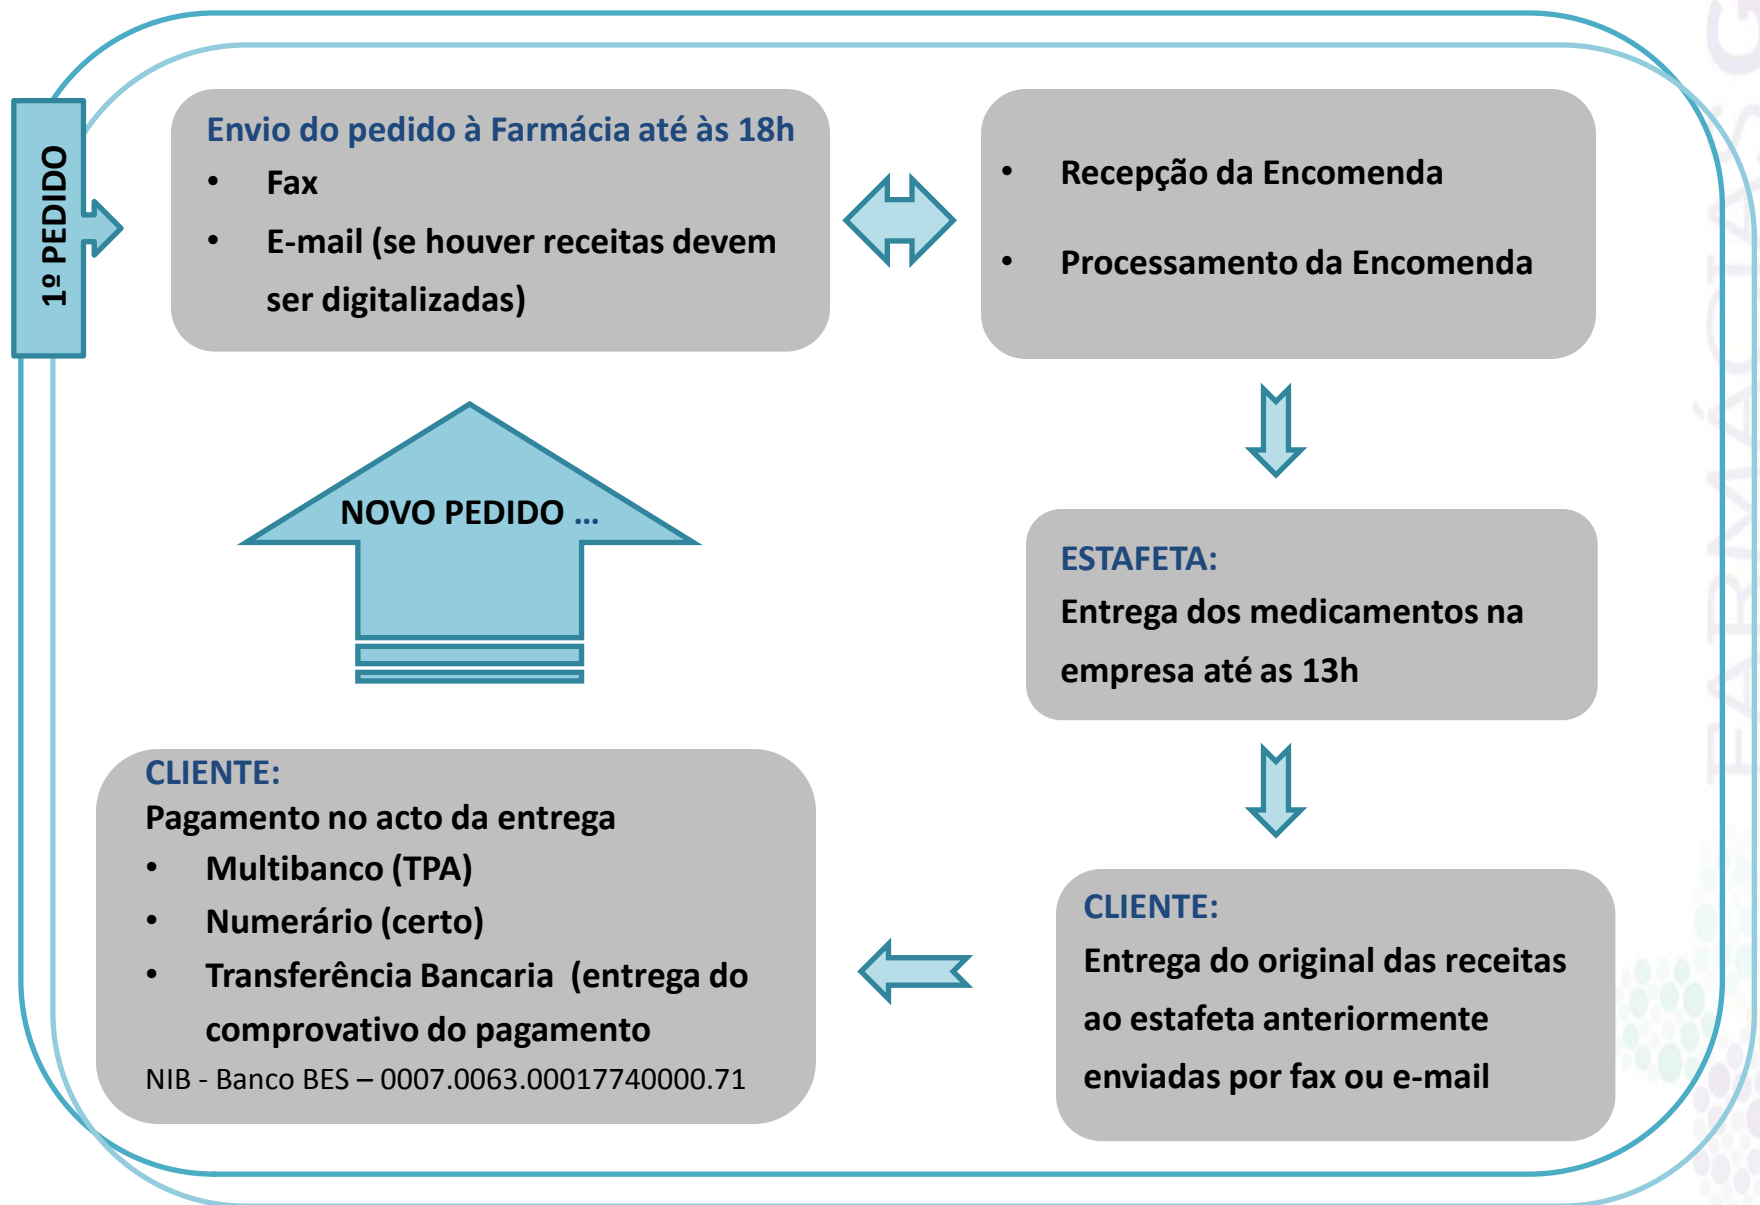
1º PEDIDO

Envio do pedido à Farmácia até às 18h
• Fax
• E-mail (se houver receitas devem ser digitalizadas)

• Recepção da Encomenda
• Processamento da Encomenda

ESTAFETA:
Entrega dos medicamentos na empresa até as 13h

CLIENTE:
Entrega do original das receitas ao estafeta anteriormente enviadas por fax ou e-mail

NOVO PEDIDO …

CLIENTE:
Pagamento no acto da entrega
• Multibanco (TPA)
• Numerário (certo)
• Transferência Bancaria (entrega do comprovativo do pagamento
NIB - Banco BES – 0007.0063.00017740000.71

FARMÁCIA